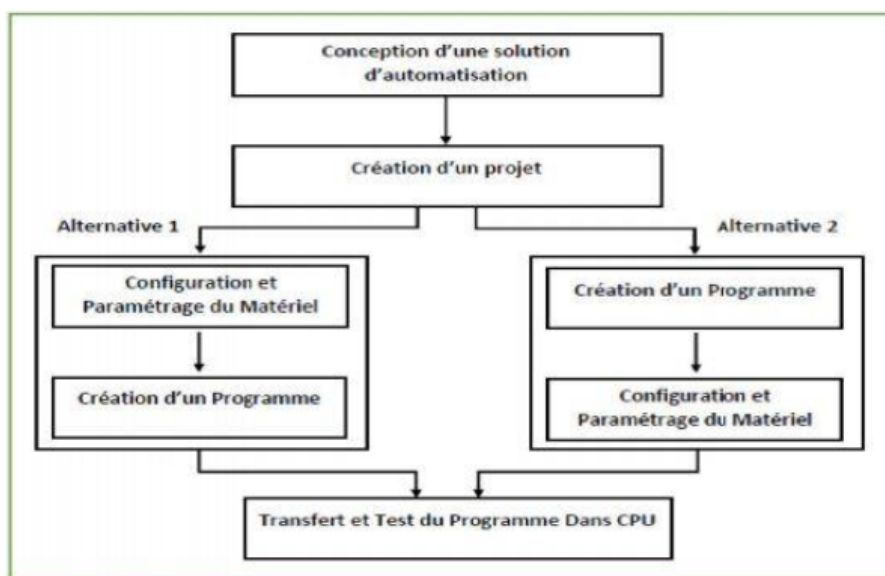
Conception d'une solution d'automatisation

Création d'un projet

Alternative 1

Alternative 2

Configuration et Paramétrage du Matériel

Création d'un Programme

Création d'un Programme

Configuration et Paramétrage du Matériel

Transfert et Test du Programme Dans CPU